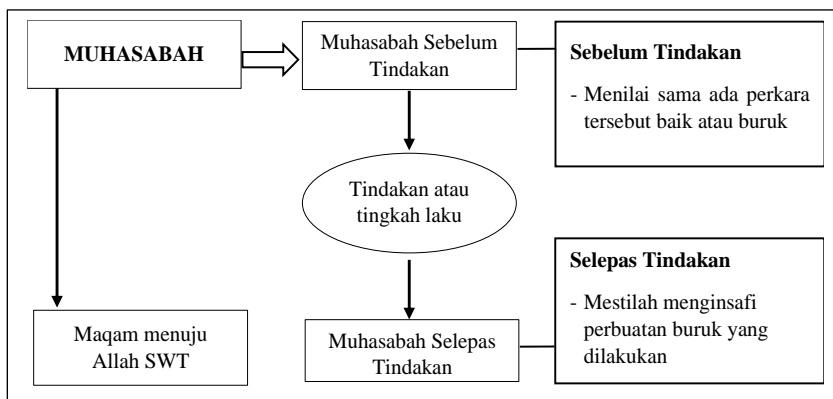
MUHASABAH

Muhasabah Sebelum Tindakan

Sebelum Tindakan

- Menilai sama ada perkara tersebut baik atau buruk

Tindakan atau tingkah laku

Selepas Tindakan

- Mestilah menginsafi perbuatan buruk yang dilakukan

Maqam menuju Allah SWT

Muhasabah Selepas Tindakan